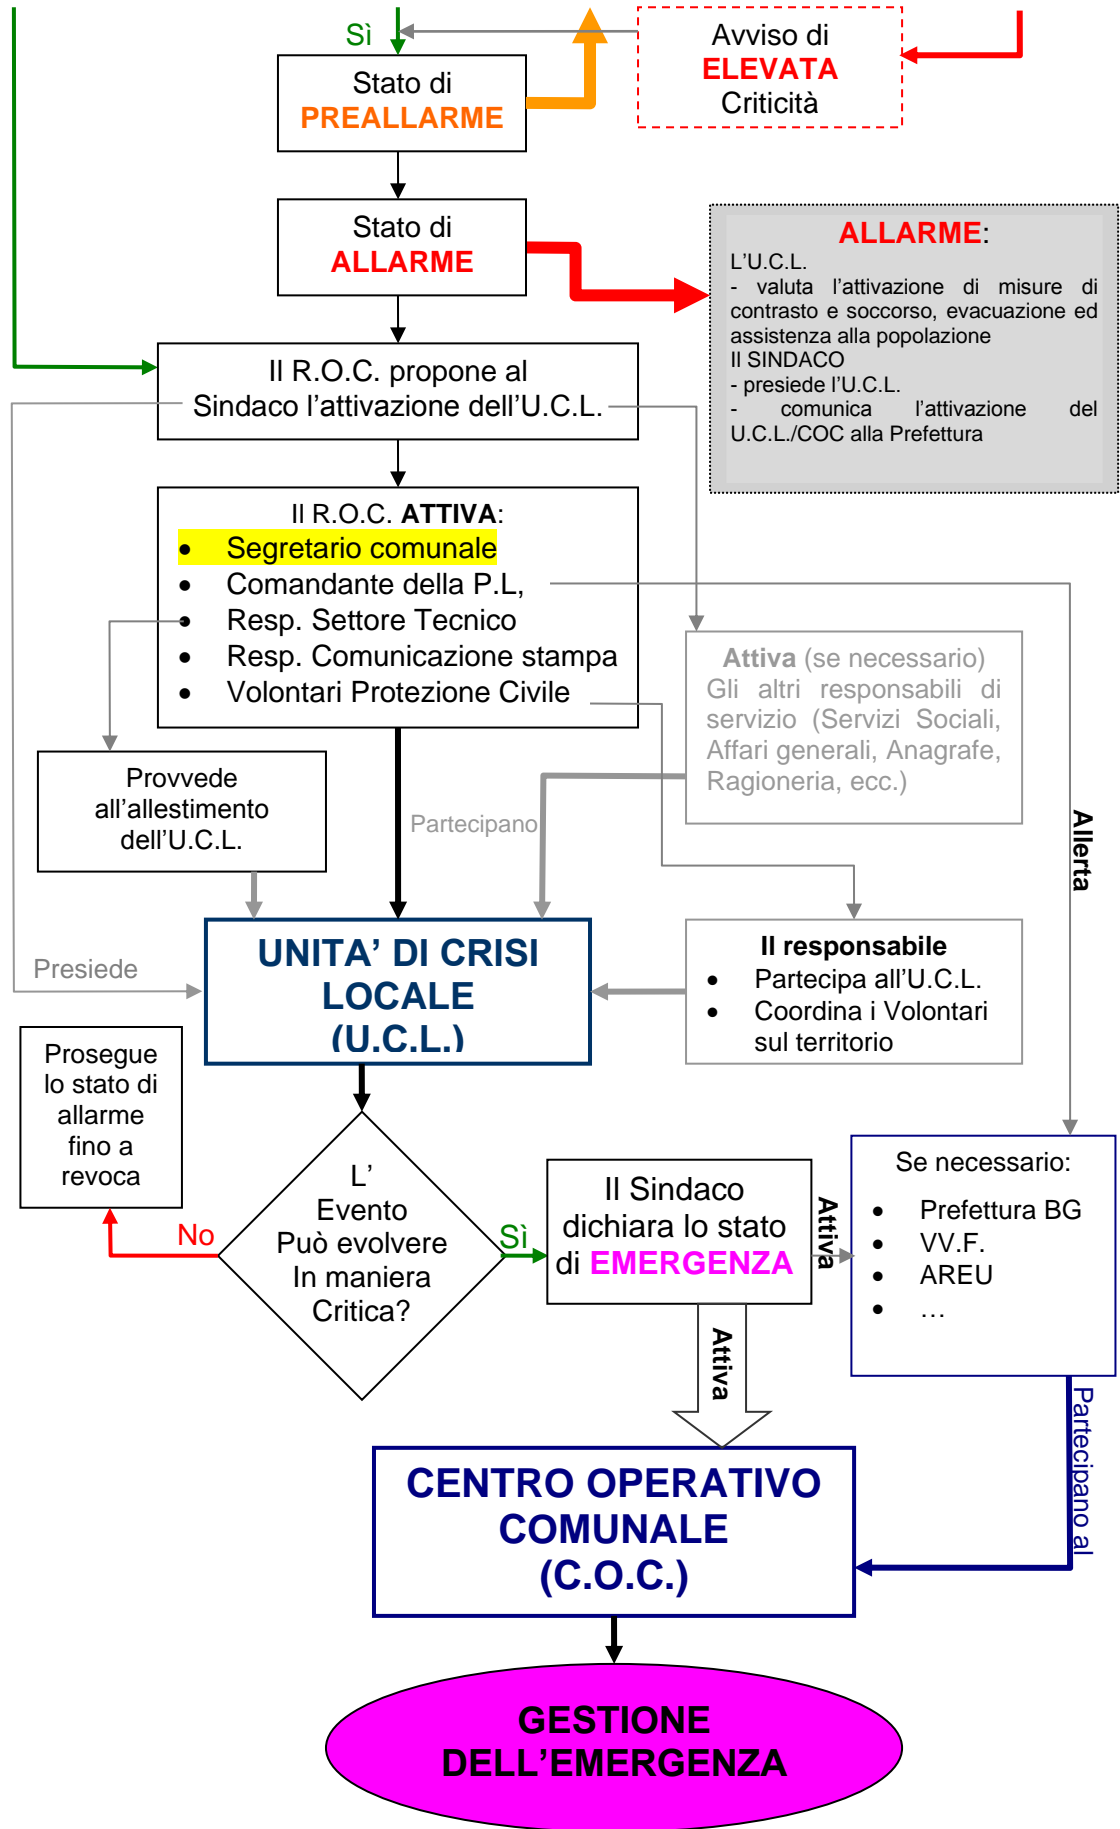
Sì

Avviso di
ELEVATA
Criticità

Stato di
PREALLARME

Stato di
ALLARME

ALLARME:
L'U.C.L.
- valuta l'attivazione di misure di contrasto e soccorso, evacuazione ed assistenza alla popolazione
Il SINDACO
- presiede l'U.C.L.
- comunica l'attivazione del U.C.L./COC alla Prefettura

Il R.O.C. propone al Sindaco l'attivazione dell'U.C.L.

Il R.O.C. ATTIVA:
• Segretario comunale
• Comandante della P.L,
• Resp. Settore Tecnico
• Resp. Comunicazione stampa
• Volontari Protezione Civile

Attiva (se necessario)
Gli altri responsabili di servizio (Servizi Sociali, Affari generali, Anagrafe, Ragioneria, ecc.)

Provvede all'allestimento dell'U.C.L.

Partecipano

Allerta

Presiede

UNITA' DI CRISI LOCALE (U.C.L.)

Il responsabile
• Partecipa all'U.C.L.
• Coordina i Volontari sul territorio

Prosegue lo stato di allarme fino a revoca

No

L' Evento Può evolvere In maniera Critica?

Sì

Il Sindaco dichiara lo stato di EMERGENZA

Attiva

Se necessario:
• Prefettura BG
• VV.F.
• AREU
• …

Attiva

Partecipano al

CENTRO OPERATIVO COMUNALE (C.O.C.)

GESTIONE DELL'EMERGENZA